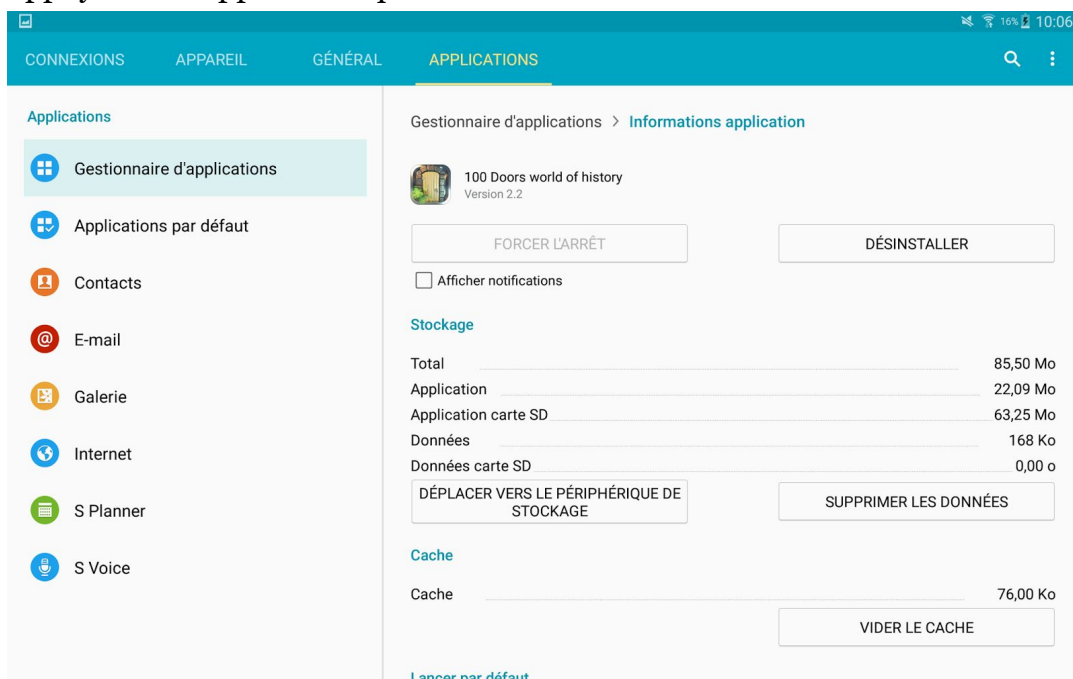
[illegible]

16% 10:06

CONNEXIONS APPAREIL GÉNÉRAL APPLICATIONS

Applications

Gestionnaire d'applications

Applications par défaut

Contacts

E-mail

Galerie

Internet

S Planner

S Voice

Gestionnaire d'applications > Informations application

100 Doors world of history
Version 2.2

FORCER L'ARRÊT

DÉSINSTALLER

Afficher notifications

Stockage

| | |
|---|---|
| Total | 85,50 Mo |
| Application | 22,09 Mo |
| Application carte SD | 63,25 Mo |
| Données | 168 Ko |
| Données carte SD | 0,00 o |

DÉPLACER VERS LE PÉRIPHÉRIQUE DE STOCKAGE

SUPPRIMER LES DONNÉES

Cache

Cache 76,00 Ko

VIDER LE CACHE

Lancer par défaut